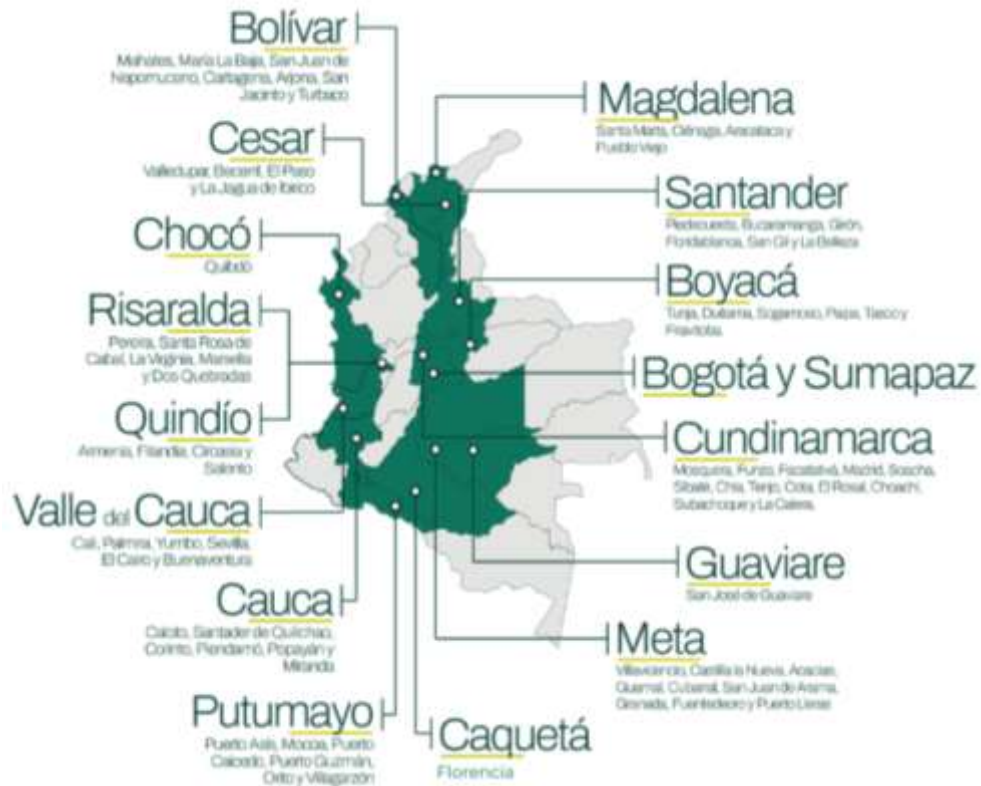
Bolívar
Mahates, María La Baja, San Juan de Nepomuceno, Cartagena, Arjona, San Jacinto y Turbaco

Cesar
Valledupar, Becerril, El Paso y La Jagua de Ibirico

Chocó
Quibdó

Risaralda
Pereira, Santa Rosa de Cabal, La Virginia, Marsella y Dos Quebradas

Quindío
Armenia, Filandia, Circasia y Salento

Valle del Cauca
Cali, Palmira, Yumbo, Sevilla, El Cairo y Buenaventura

Cauca
Caloto, Santander de Quilichao, Corinto, Piendamó, Popayán y Miranda

Putumayo
Puerto Asís, Mocoa, Puerto Caicedo, Puerto Guzmán, Orito y Villagarzón

Caquetá
Florencia

Magdalena
Santa Marta, Ciénaga, Aracataca y Pueblo Viejo

Santander
Piedecuesta, Bucaramanga, Girón, Floridablanca, San Gil y La Belleza

Boyacá
Tunja, Duitama, Sogamoso, Paipa, Tasco y Firavitoba

Bogotá y Sumapaz

Cundinamarca
Mosquera, Funza, Facatativá, Madrid, Soacha, Sibaté, Chía, Tenjo, Cota, El Rosal, Choachí, Subachoque y La Calera

Guaviare
San José de Guaviare

Meta
Villavicencio, Castilla la Nueva, Acacías, Guamal, Cubarral, San Juan de Arama, Granada, Fuentedeoro y Puerto Lleras